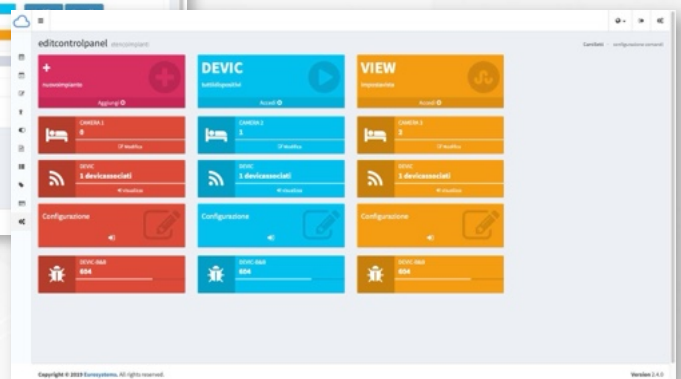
editcontrolpanel elencoimpianti

Cambiolo » configurazione sensori

+
nuovoimpianto
Aggiungi

DEVIC
tuttidispositivi
Accedi

VIEW
impostazioni
Accedi

CAMERA 1
0
Modifica

CAMERA 2
1
Modifica

CAMERA 3
2
Modifica

DEVIC
1 devicassociati
visualizza

DEVIC
1 devicassociati
visualizza

DEVIC
1 devicassociati
visualizza

Configurazione

Configurazione

Configurazione

DEVIC-B&B
804

DEVIC-B&B
804

DEVIC-B&B
804

Copyright © 2019 Eurosystems. All rights reserved.

Version 2.4.0